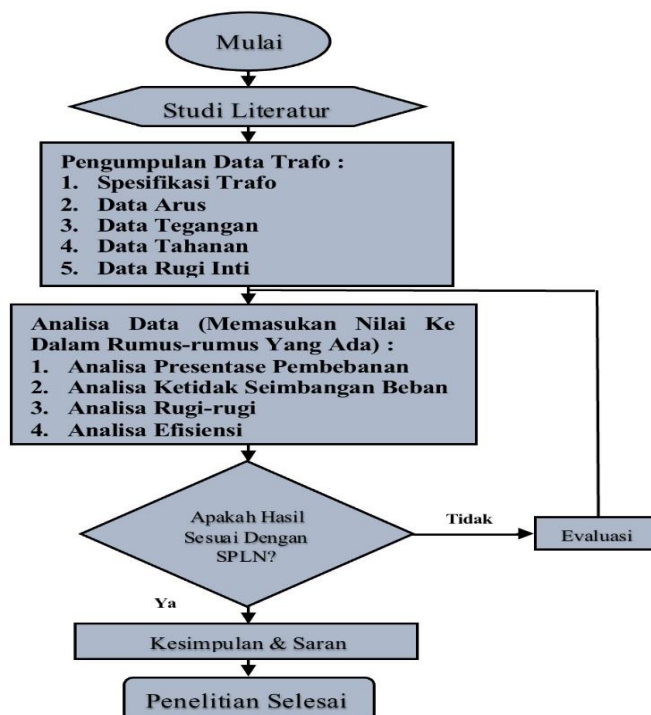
Mulai

Studi Literatur

Pengumpulan Data Trafo :
1. Spesifikasi Trafo
2. Data Arus
3. Data Tegangan
4. Data Tahanan
5. Data Rugi Inti

Analisa Data (Memasukan Nilai Ke Dalam Rumus-rumus Yang Ada) :
1. Analisa Presentase Pembebanan
2. Analisa Ketidak Seimbangan Beban
3. Analisa Rugi-rugi
4. Analisa Efisiensi

Apakah Hasil Sesuai Dengan SPLN?

Tidak

Evaluasi

Ya

Kesimpulan & Saran

Penelitian Selesai